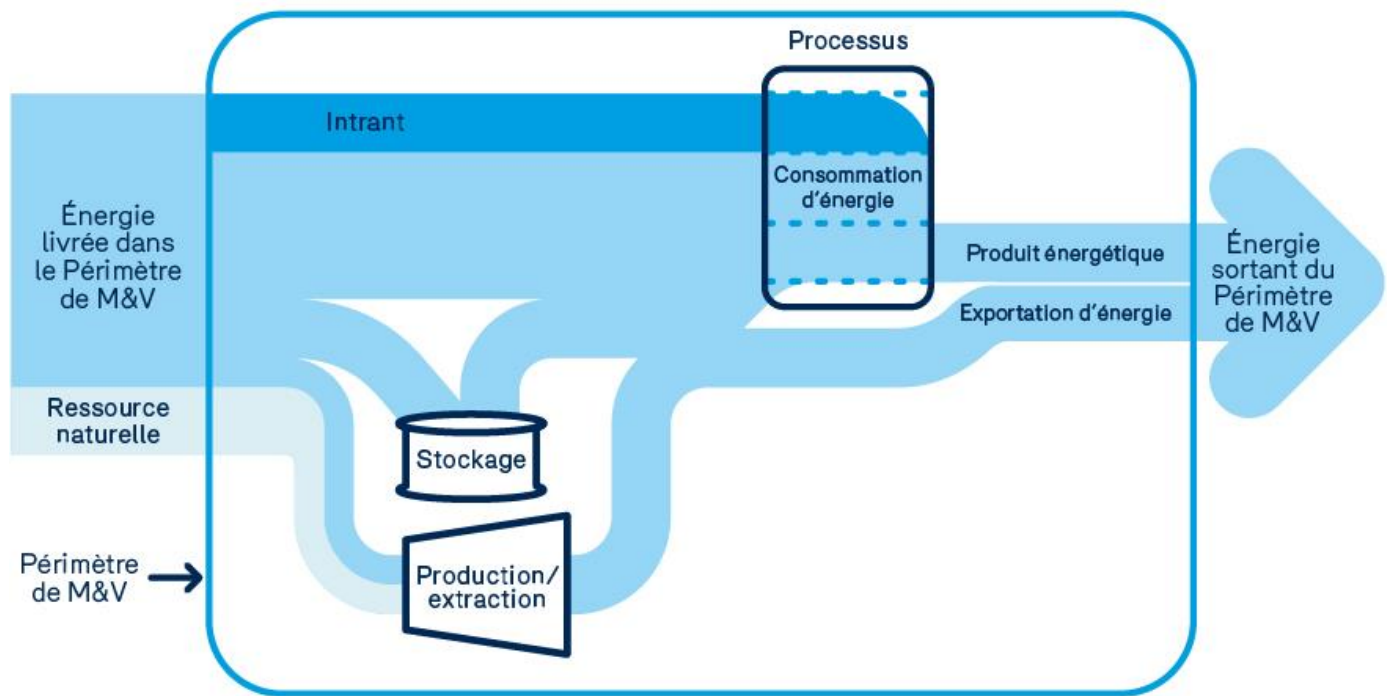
Processus

Intrant

Énergie livrée dans le Périmètre de M&V

Consommation d'énergie

Produit énergétique

Exportation d'énergie

Énergie sortant du Périmètre de M&V

Ressource naturelle

Stockage

Production/ extraction

Périmètre de M&V